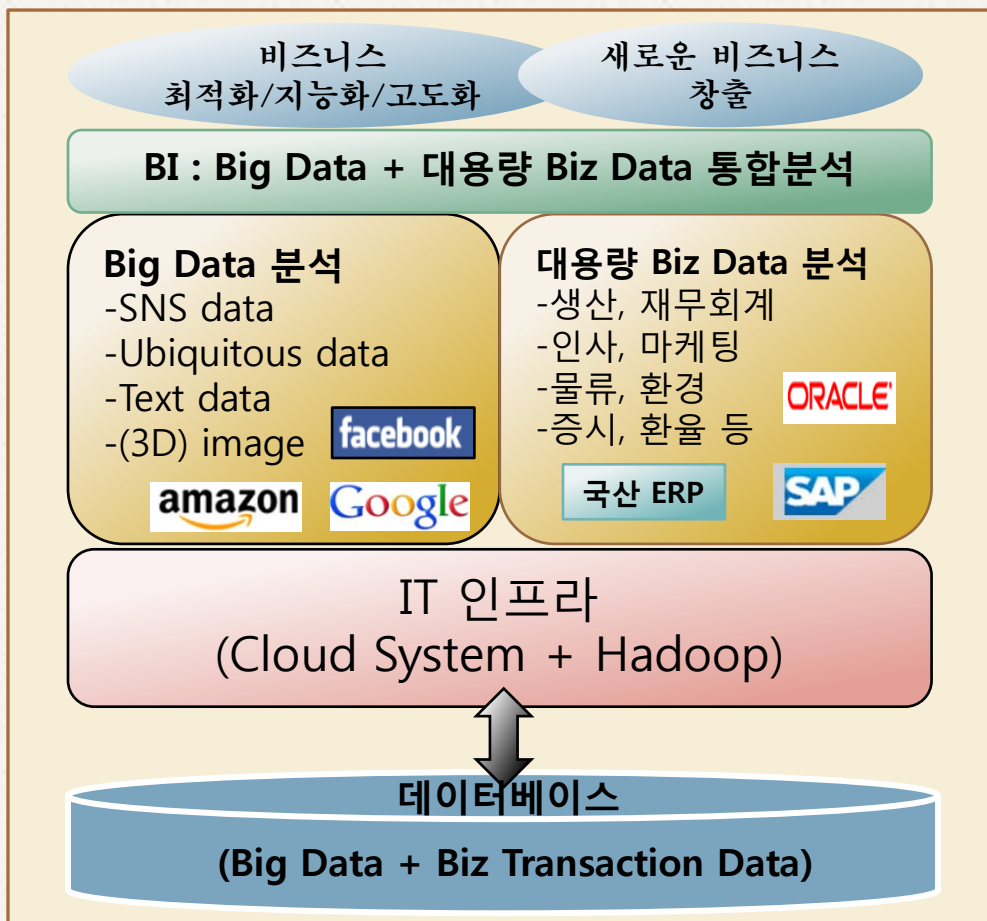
비즈니스
최적화/지능화/고도화

새로운 비즈니스
창출

BI : Big Data + 대용량 Biz Data 통합분석

Big Data 분석
-SNS data
-Ubiquitous data
-Text data
-(3D) image

facebook
amazon
Google

대용량 Biz Data 분석
-생산, 재무회계
-인사, 마케팅
-물류, 환경
-증시, 환율 등

ORACLE
국산 ERP
SAP

IT 인프라
(Cloud System + Hadoop)

데이터베이스
(Big Data + Biz Transaction Data)